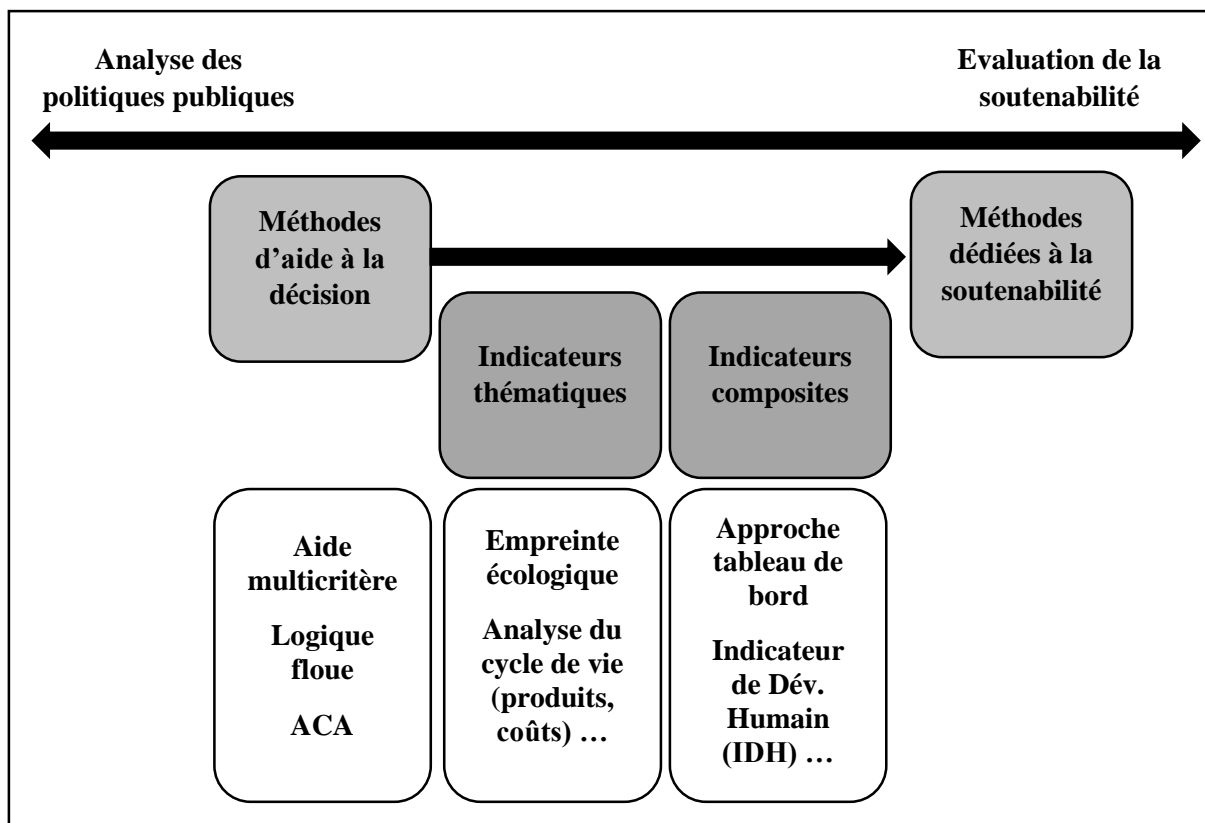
Analyse des politiques publiques

Evaluation de la soutenabilité

Méthodes d'aide à la décision

Méthodes dédiées à la soutenabilité

Indicateurs thématiques

Indicateurs composites

Aide multicritère

Logique floue

ACA

Empreinte écologique

Analyse du cycle de vie (produits, coûts) …

Approche tableau de bord

Indicateur de Dév. Humain (IDH) …